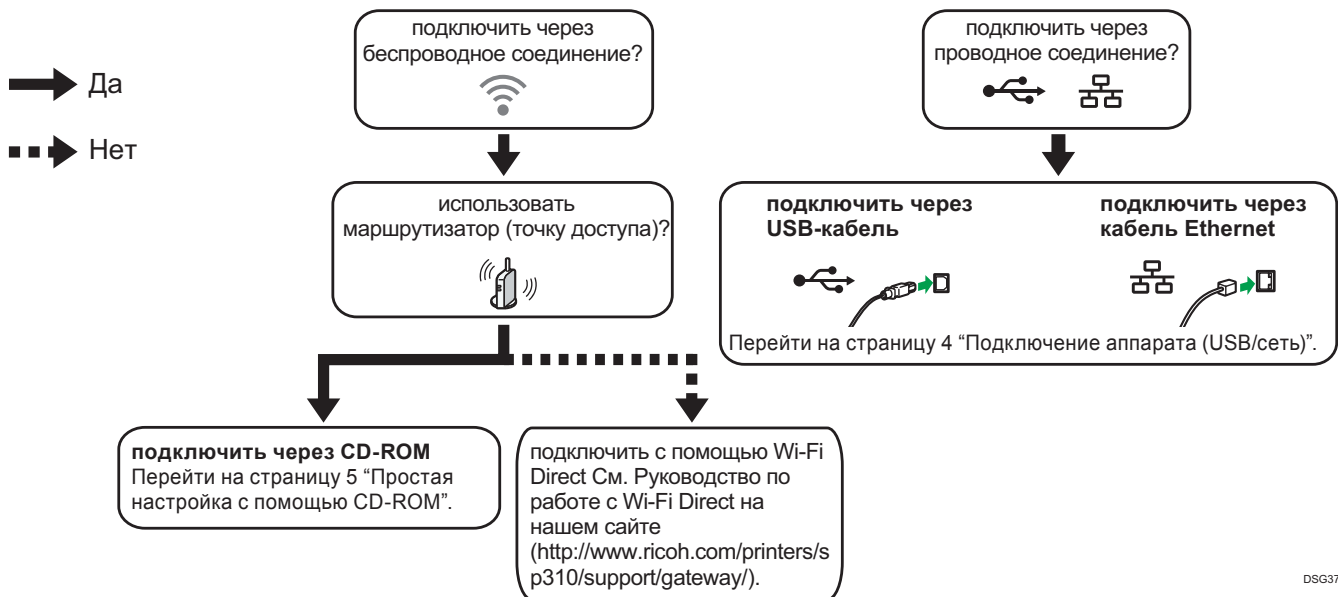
Да

Нет

подключить через беспроводное соединение?

использовать маршрутизатор (точку доступа)?

подключить через CD-ROM
Перейти на страницу 5 “Простая настройка с помощью CD-ROM”.

подключить с помощью Wi-Fi Direct См. Руководство по работе с Wi-Fi Direct на нашем сайте (http://www.ricoh.com/printers/sp310/support/gateway/).

подключить через проводное соединение?

подключить через USB-кабель

подключить через кабель Ethernet

Перейти на страницу 4 “Подключение аппарата (USB/сеть)”.

DSG37